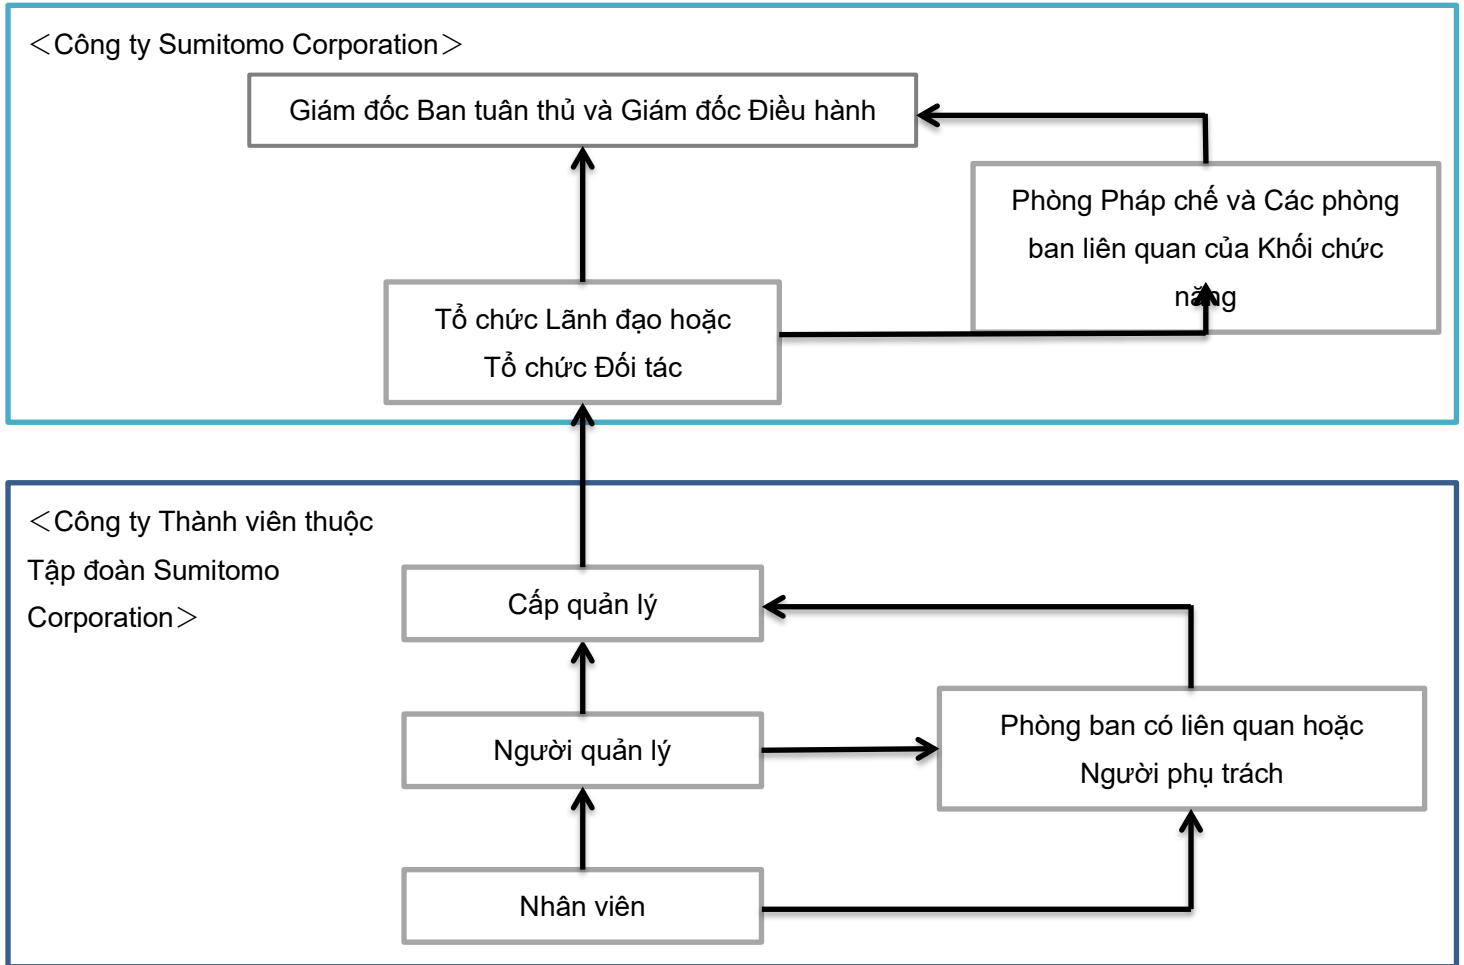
＜Công ty Sumitomo Corporation＞

Giám đốc Ban tuân thủ và Giám đốc Điều hành

Phòng Pháp chế và Các phòng ban liên quan của Khối chức năng

Tổ chức Lãnh đạo hoặc Tổ chức Đối tác

＜Công ty Thành viên thuộc Tập đoàn Sumitomo Corporation＞

Cấp quản lý

Người quản lý

Phòng ban có liên quan hoặc Người phụ trách

Nhân viên